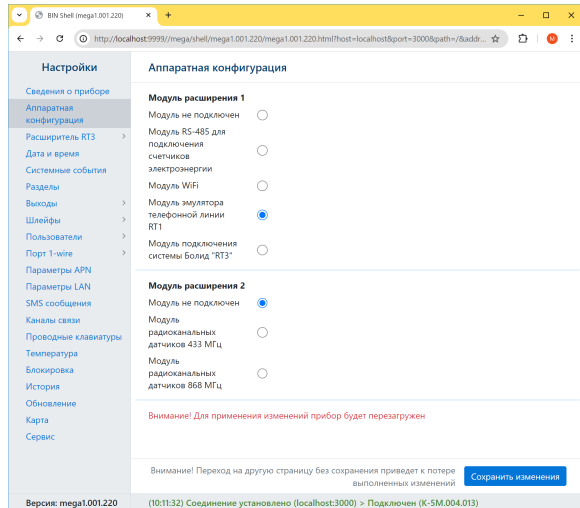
BIN Shell (mega1.001.220)

http://localhost:9999//mega/shell/mega1.001.220/mega1.001.220.html?host=localhost&port=3000&path=/&addr...

M

Настройки

Сведения о приборе
Аппаратная конфигурация
Расширитель RT3
Дата и время
Системные события
Разделы
Выходы
Шлейфы
Пользователи
Порт 1-wire
Параметры APN
Параметры LAN
SMS сообщения
Каналы связи
Проводные клавиатуры
Температура
Блокировка
История
Обновление
Карта
Сервис

Аппаратная конфигурация

Модуль расширения 1

Модуль не подключен
Модуль RS-485 для подключения счетчиков электроэнергии
Модуль WiFi
Модуль эмулятора телефонной линии RT1
Модуль подключения системы Болид "RT3"

Модуль расширения 2

Модуль не подключен
Модуль радиоканальных датчиков 433 МГц
Модуль радиоканальных датчиков 868 МГц

Внимание! Для применения изменений прибор будет перезагружен

Внимание! Переход на другую страницу без сохранения приведет к потере выполненных изменений

Сохранить изменения

Версия: mega1.001.220

(10:11:32) Соединение установлено (localhost:3000) > Подключен (K-5M.004.013)